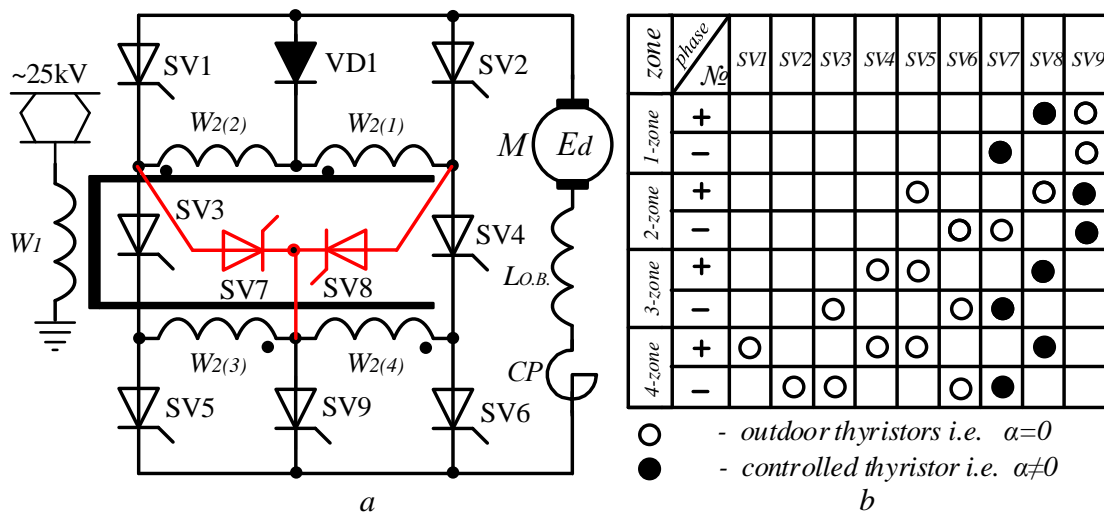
~25kV
SV1
VD1
SV2
$W_{2(2)}$
$W_{2(1)}$
M
Ed
$W_1$
SV3
SV4
SV7
SV8
$L_{O.B.}$
$W_{2(3)}$
$W_{2(4)}$
CP
SV5
SV9
SV6
a

| zone | phase № | SV1 | SV2 | SV3 | SV4 | SV5 | SV6 | SV7 | SV8 | SV9 |
|---|---|---|---|---|---|---|---|---|---|---|
| 1-zone | + | | | | | | | | ● | ○ |
| | − | | | | | | | ● | | ○ |
| 2-zone | + | | | | | ○ | | | ○ | ● |
| | − | | | | | | ○ | ○ | | ● |
| 3-zone | + | | | | ○ | ○ | | | ● | |
| | − | | | ○ | | | ○ | ● | | |
| 4-zone | + | ○ | | | ○ | ○ | | | ● | |
| | − | | ○ | ○ | | | ○ | ● | | |

○ - outdoor thyristors i.e. $\alpha=0$
● - controlled thyristor i.e. $\alpha\neq0$
b